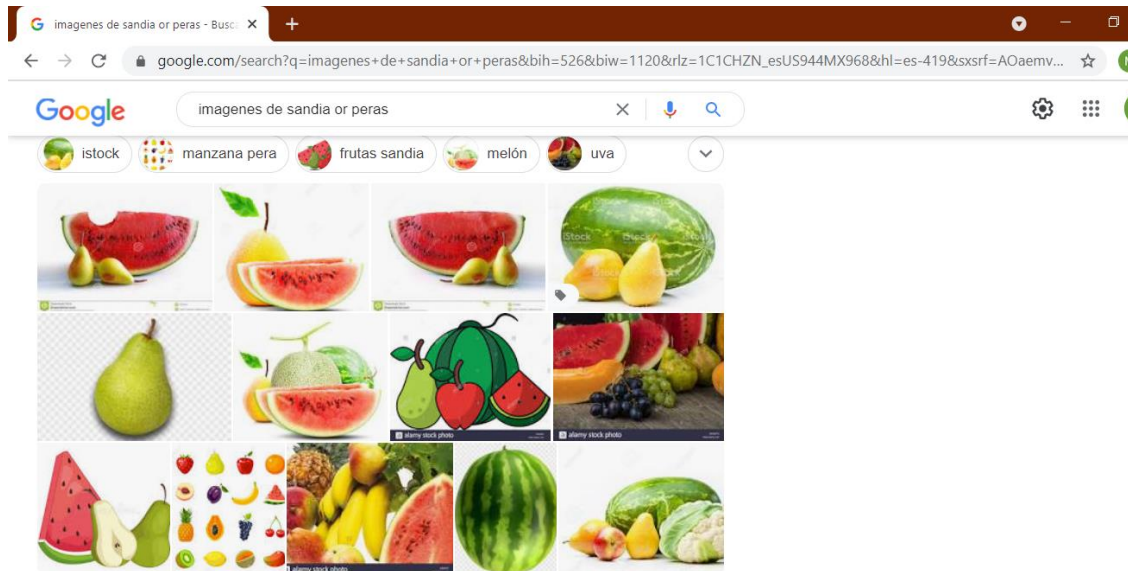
imagenes de sandia or peras - Busca

google.com/search?q=imagenes+de+sandia+or+peras&bih=526&biw=1120&rlz=1C1CHZN_esUS944MX968&hl=es-419&sxsrf=AOaemv...

Google

imagenes de sandia or peras

istock
manzana pera
frutas sandia
melón
uva

iStock

alamy stock photo
alamy stock photo
alamy stock photo